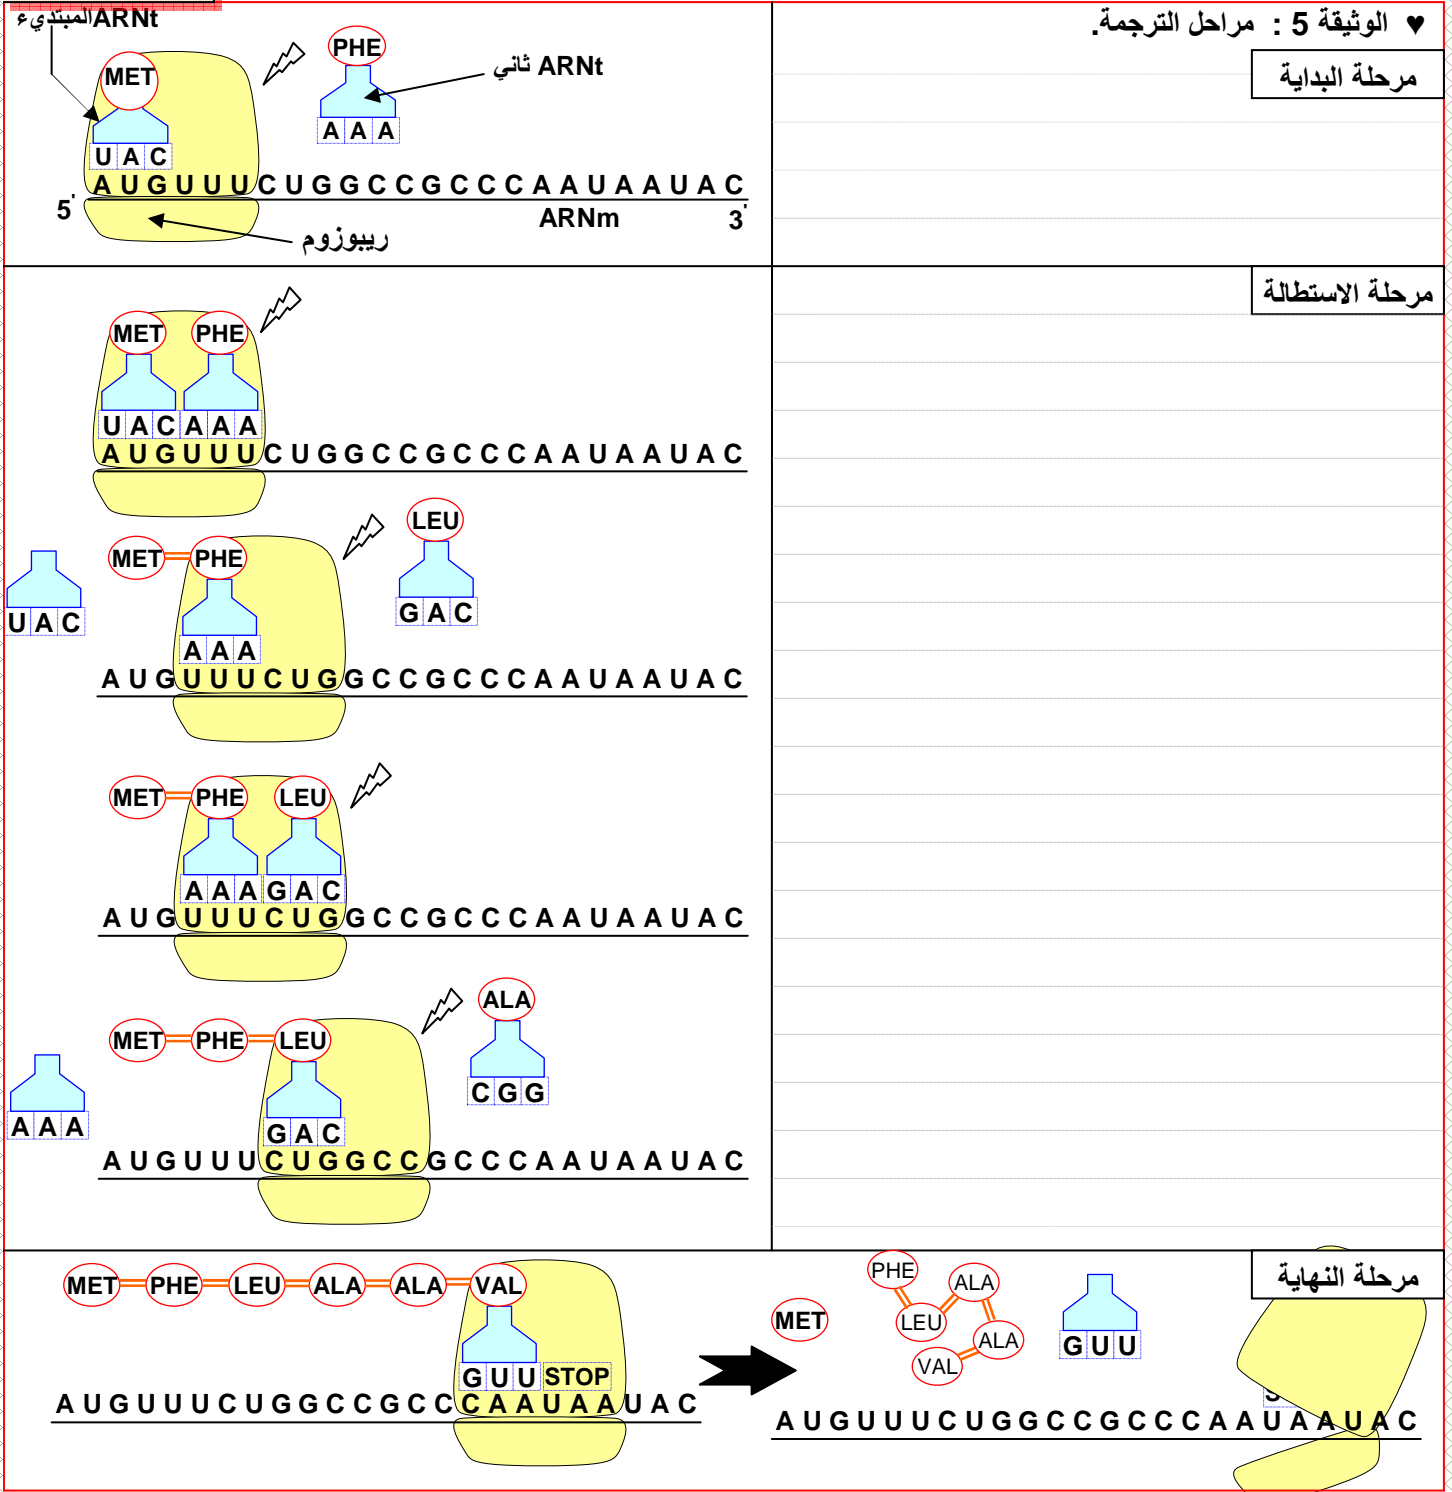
♥ الوثيقة 5 : مراحل الترجمة.

مرحلة البداية

ARNt المبتديء

MET

PHE

ثاني ARNt

U A C

A A A

A U G U U U C U G G C C G C C C A A U A A U A C

5'

ARNm

3'

ريبوزوم

مرحلة الاستطالة

MET PHE

U A C A A A

A U G U U U C U G G C C G C C C A A U A A U A C

LEU

MET PHE

U A C

A A A

G A C

A U G U U U C U G G C C G C C C A A U A A U A C

MET PHE LEU

A A A G A C

A U G U U U C U G G C C G C C C A A U A A U A C

ALA

MET PHE LEU

A A A

G A C

C G G

A U G U U U C U G G C C G C C C A A U A A U A C

مرحلة النهاية

MET PHE LEU ALA ALA VAL

G U U STOP

A U G U U U C U G G C C G C C C A A U A A U A C

MET

PHE

ALA

LEU

ALA

VAL

G U U

A U G U U U C U G G C C G C C C A A U A A U A C